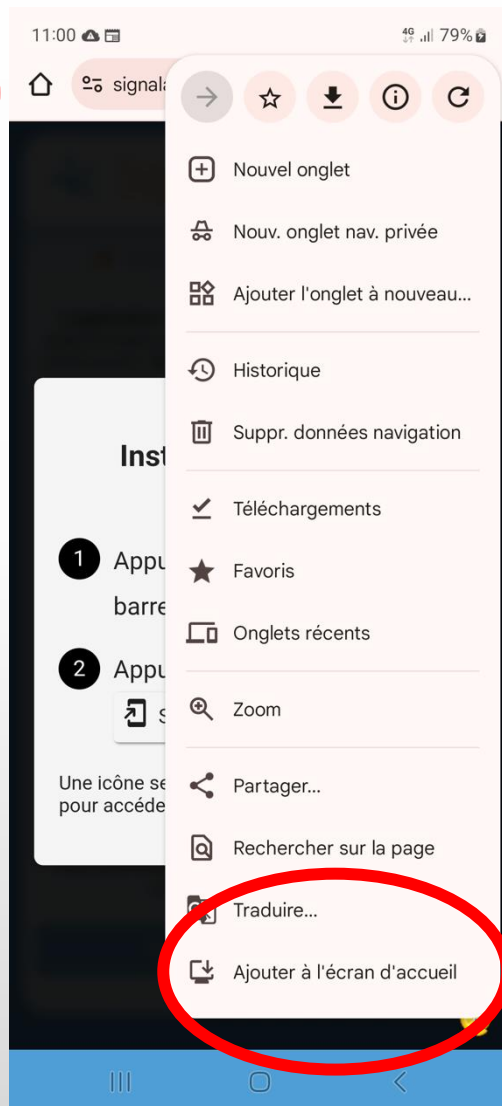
11:00

4G 79%

signal

Nouvel onglet

Nouv. onglet nav. privée

Ajouter l'onglet à nouveau...

Historique

Suppr. données navigation

Téléchargements

Favoris

Onglets récents

Zoom

Partager...

Rechercher sur la page

Traduire...

Ajouter à l'écran d'accueil

Inst

1 Appu barre

2 Appu

Une icône se pour accéde